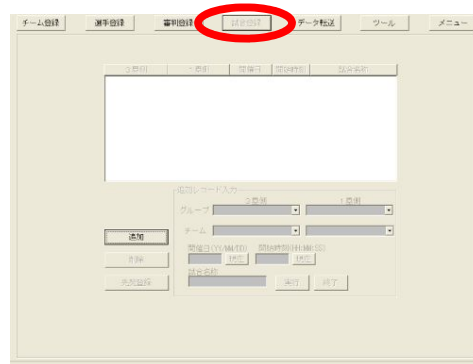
チーム登録 選手登録 審判登録 試合登録 データ転送 ツール メニュー

3塁側 1塁側 開催日 開始時刻 試合名称

追加
削除
先发登録

追加レコード入力
3塁側 1塁側
グループ
チーム
開催日(YY/MM/DD) 開始時刻(HH:MM:SS)
設定 設定
試合名称
実行 終了